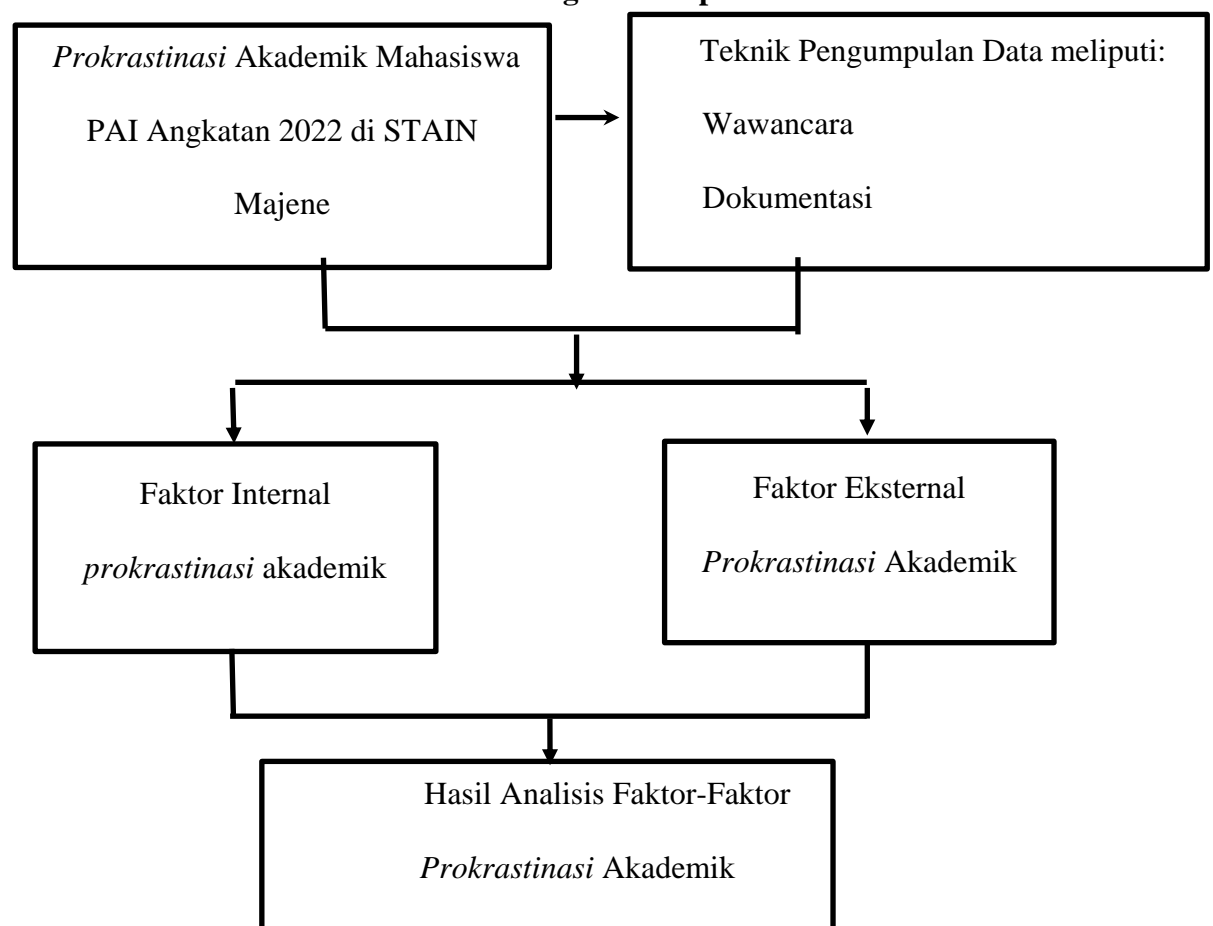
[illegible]

*Prokrastinasi* Akademik Mahasiswa PAI Angkatan 2022 di STAIN Majene

Teknik Pengumpulan Data meliputi:

Wawancara

Dokumentasi

Faktor Internal *prokrastinasi* akademik

Faktor Eksternal *Prokrastinasi* Akademik

Hasil Analisis Faktor-Faktor *Prokrastinasi* Akademik